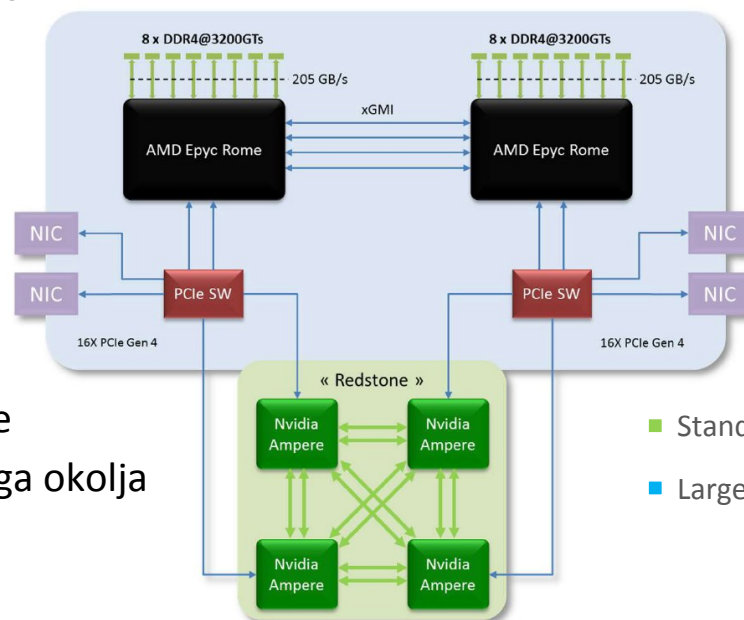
8 x DDR4@3200GTs

205 GB/s

8 x DDR4@3200GTs

205 GB/s

xGMI

AMD Epyc Rome

AMD Epyc Rome

NIC

NIC

PCIe SW

PCIe SW

NIC

NIC

16X PCIe Gen 4

16X PCIe Gen 4

« Redstone »

Nvidia Ampere

Nvidia Ampere

Nvidia Ampere

Nvidia Ampere

e

ga okolja

Stand

Large